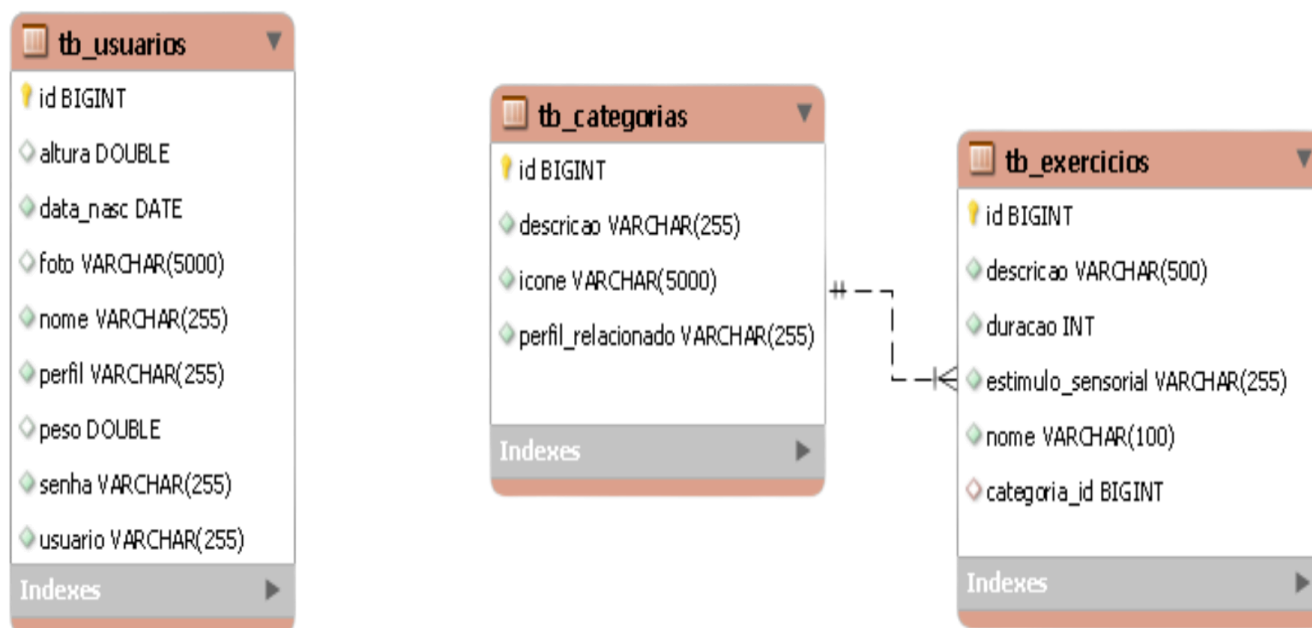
tb_usuarios

id BIGINT
altura DOUBLE
data_nasc DATE
foto VARCHAR(5000)
nome VARCHAR(255)
perfil VARCHAR(255)
peso DOUBLE
senha VARCHAR(255)
usuario VARCHAR(255)

Indexes

tb_categorias

id BIGINT
descricao VARCHAR(255)
icone VARCHAR(5000)
perfil_relacionado VARCHAR(255)

Indexes

tb_exercicios

id BIGINT
descricao VARCHAR(500)
duracao INT
estimulo_sensorial VARCHAR(255)
nome VARCHAR(100)
categoria_id BIGINT

Indexes